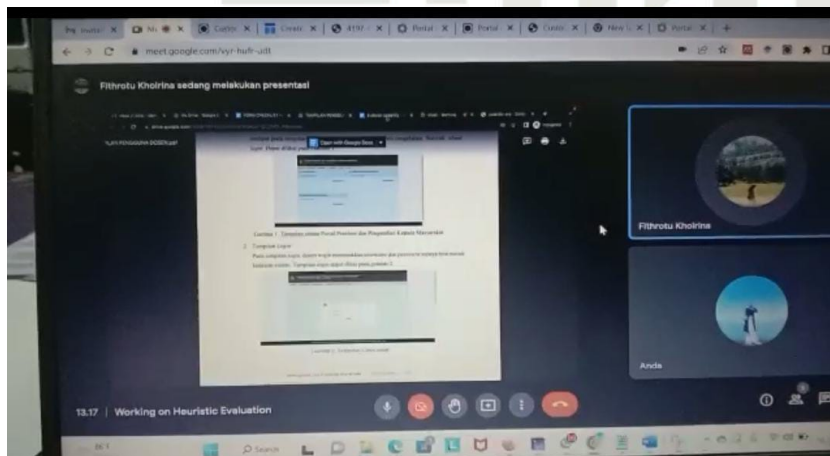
Inbox | Mi | Custo | Creat | 4197 | Portal | Portal | Custo | New | Portal

meet.google.com/vyr-hufr-udt

Fithrotu Khoirina sedang melakukan presentasi

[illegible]

Open with Google Docs

Gambar 1. Tampilan utama Portal Penelitian dan Pengabdian Kepada Masyarakat

2. Tampilan Login

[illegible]

Gambar 2. Tampilan Halaman Login

Fithrotu Khoirina

Anda

13.17 | Working on Heuristic Evaluation